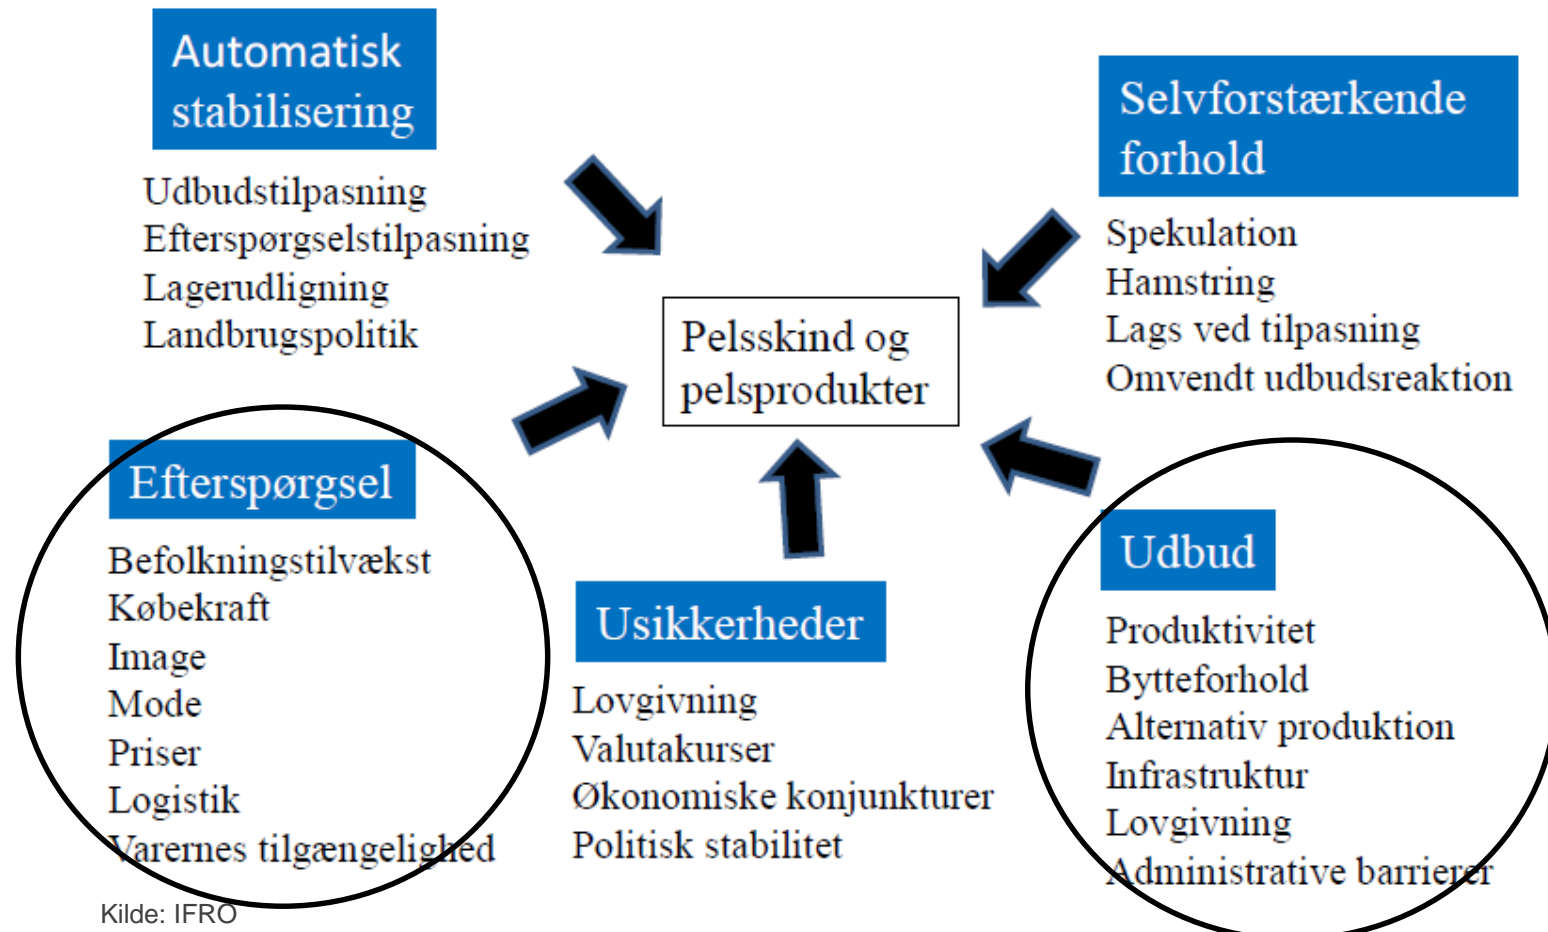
Automatisk stabilisering

Udbudstilpasning
Efterspørgselstilpasning
Lagerudligning
Landbrugspolitik

Selvforstærkende forhold

Spekulation
Hamstring
Lags ved tilpasning
Omvendt udbudsreaktion

Pelsskind og pelsprodukter

Efterspørgsel

Befolkningstilvækst
Købekraft
Image
Mode
Priser
Logistik
Varernes tilgængelighed

Usikkerheder

Lovgivning
Valutakurser
Økonomiske konjunkturer
Politisk stabilitet

Udbud

Produktivitet
Bytteforhold
Alternativ produktion
Infrastruktur
Lovgivning
Administrative barrierer

Kilde: IFRO